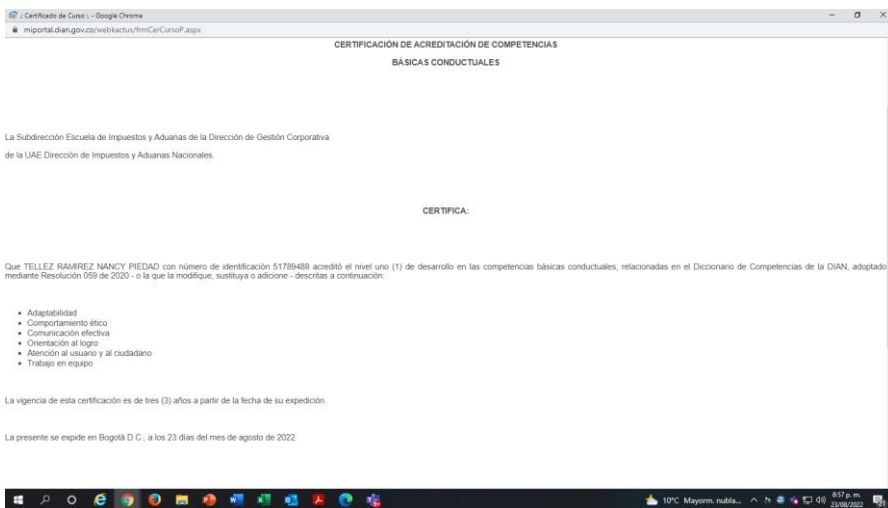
:: Certificado de Curso :. - Google Chrome

miportal.dian.gov.co/webkactus/frmCerCursoP.aspx

CERTIFICACIÓN DE ACREDITACIÓN DE COMPETENCIAS

BÁSICAS CONDUCTUALES

La Subdirección Escuela de Impuestos y Aduanas de la Dirección de Gestión Corporativa

de la UAE Dirección de Impuestos y Aduanas Nacionales.

CERTIFICA:

Que TELLEZ RAMIREZ NANCY PIEDAD con número de identificación 51789488 acreditó el nivel uno (1) de desarrollo en las competencias básicas conductuales, relacionadas en el Diccionario de Competencias de la DIAN, adoptado mediante Resolución 059 de 2020 - o la que la modifique, sustituya o adicione - descritas a continuación:

- Adaptabilidad
- Comportamiento ético
- Comunicación efectiva
- Orientación al logro
- Atención al usuario y al ciudadano
- Trabajo en equipo

La vigencia de esta certificación es de tres (3) años a partir de la fecha de su expedición.

La presente se expide en Bogotá D.C., a los 23 días del mes de agosto de 2022.

10°C Mayorm. nubla... 8:57 p. m. 23/08/2022